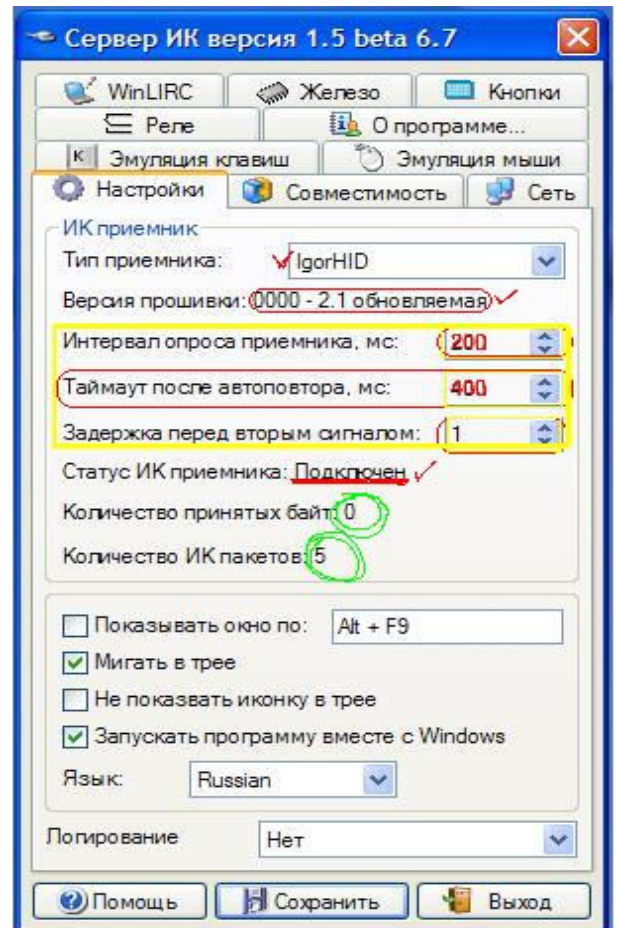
Сервер ИК версия 1.5 beta 6.7

WinLIRC
Железо
Кнопки
Реле
О программе...
Эмуляция клавиш
Эмуляция мыши
Настройки
Совместимость
Сеть

ИК приемник
Тип приемника: IgorHID
Версия прошивки: 0000 - 2.1 обновляемая
Интервал опроса приемника, мс: 200
Таймаут после автоповтора, мс: 400
Задержка перед вторым сигналом: 1
Статус ИК приемника: Подключен
Количество принятых байт: 0
Количество ИК пакетов: 5

Показывать окно по: Alt + F9
Мигать в трее
Не показвать иконку в трее
Запускать программу вместе с Windows
Язык: Russian

Логирование Нет

Помощь
Сохранить
Выход